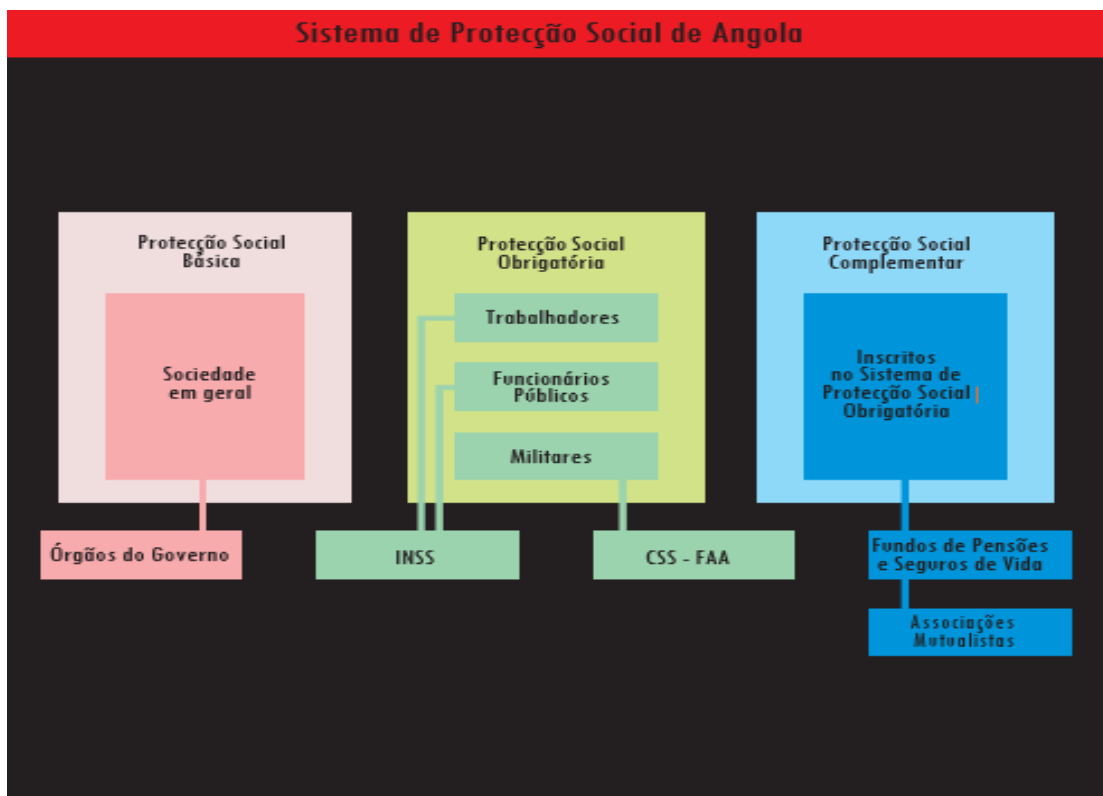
Sistema de Protecção Social de Angola

Protecção Social Básica

Sociedade em geral

Órgãos do Governo

Protecção Social Obrigatória

Trabalhadores

Funcionários Públicos

Militares

INSS

CSS - FAA

Protecção Social Complementar

Inscritos no Sistema de Protecção Social Obrigatória

Fundos de Pensões e Seguros de Vida

Associações Mutualistas